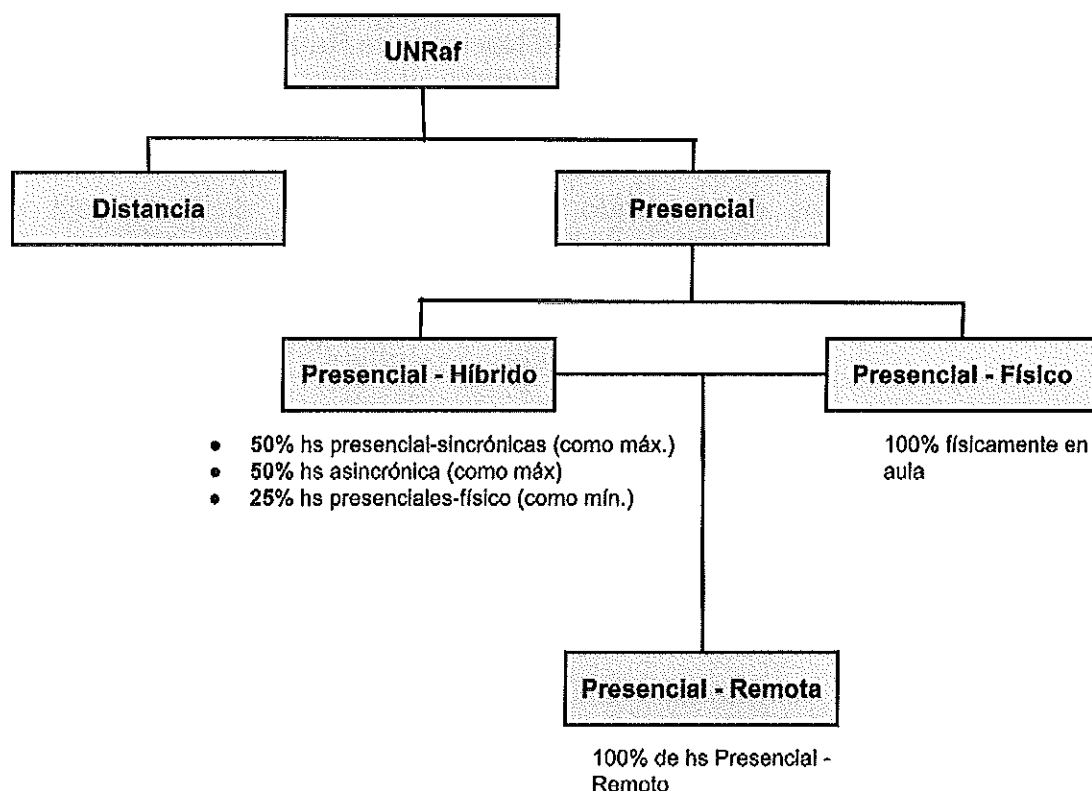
UNRaf

Distancia

Presencial

Presencial - Híbrido

Presencial - Físico

- **50%** hs presencial-sincrónicas (como máx.)
- **50%** hs asincrónica (como máx)
- **25%** hs presenciales-físico (como mín.)

100% físicamente en aula

Presencial - Remota

100% de hs Presencial - Remoto